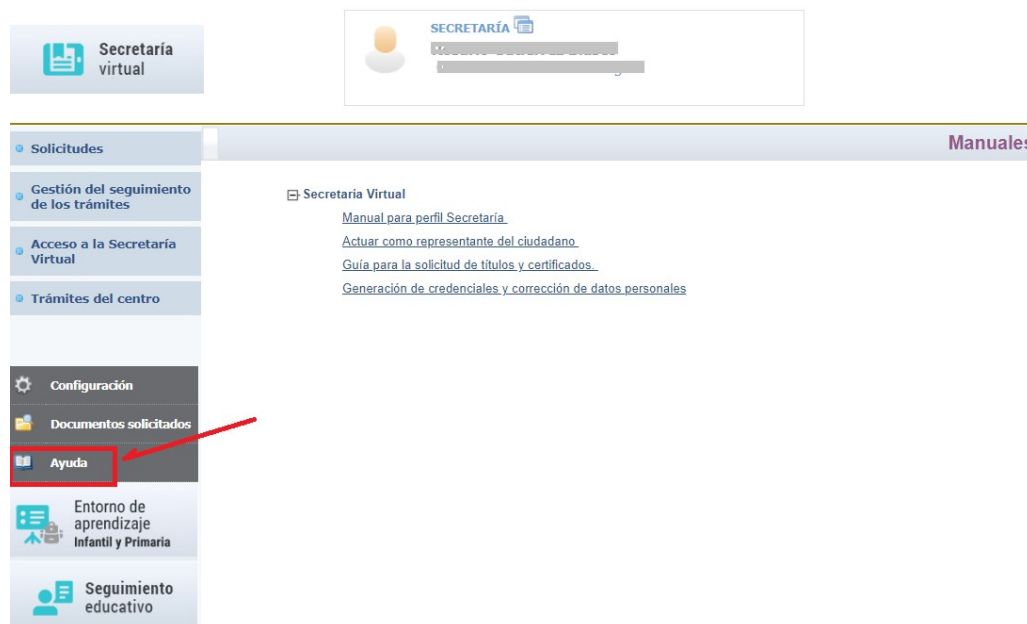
Secretaría virtual

SECRETARÍA

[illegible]

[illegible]

Solicitudes

Gestión del seguimiento de los trámites

Acceso a la Secretaría Virtual

Trámites del centro

Configuración

Documentos solicitados

Ayuda

Entorno de aprendizaje Infantil y Primaria

Seguimiento educativo

Manuales

Secretaría Virtual

Manual para perfil Secretaría

Actuar como representante del ciudadano

Guía para la solicitud de títulos y certificados.

Generación de credenciales y corrección de datos personales